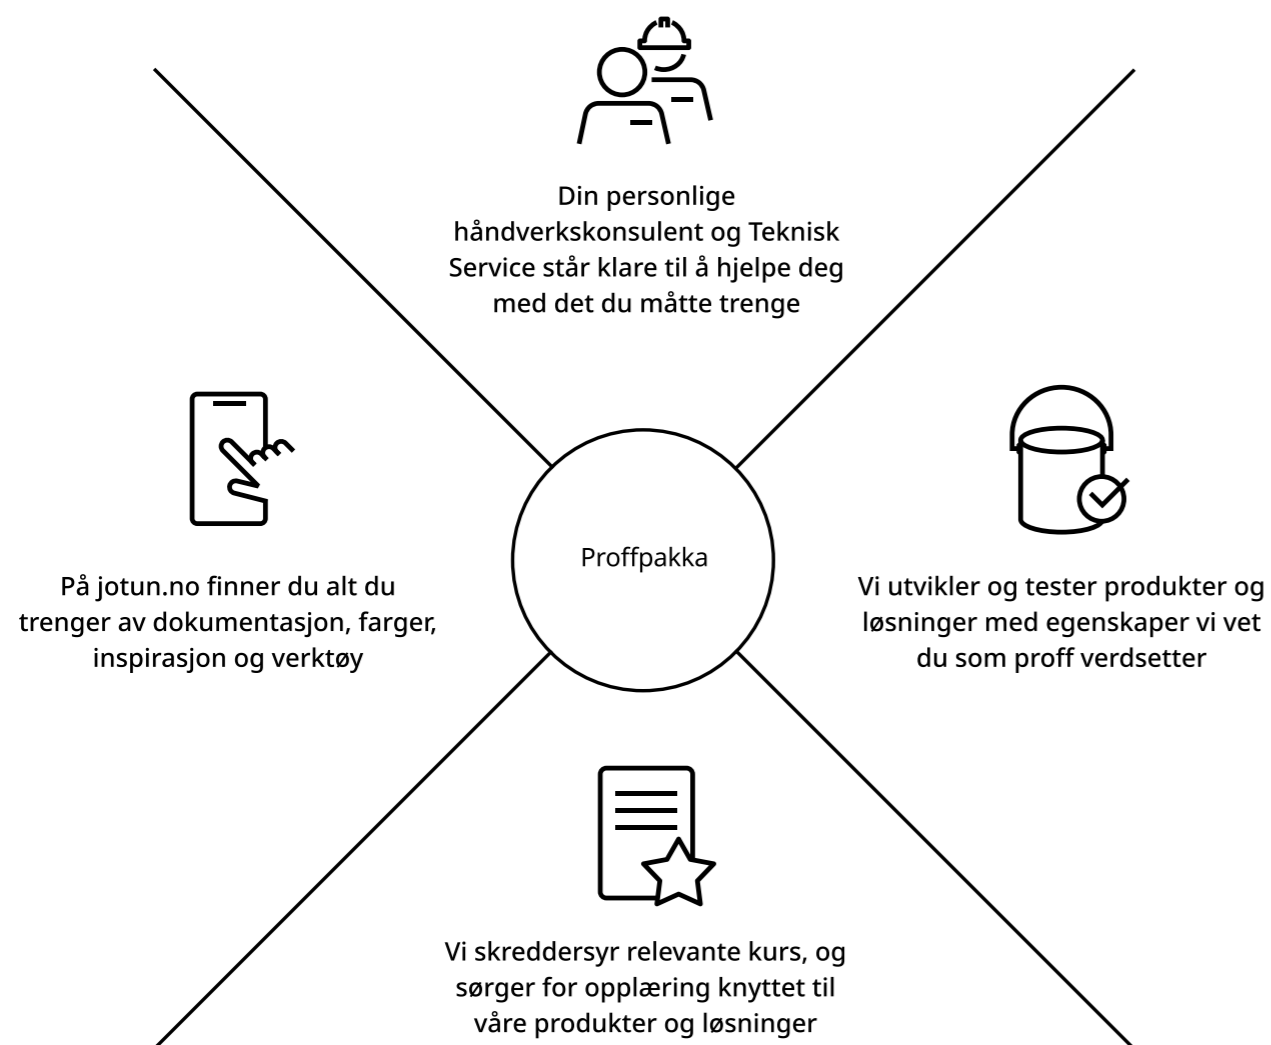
Din personlige håndverkskonsulent og Teknisk Service står klare til å hjelpe deg med det du måtte trenge

På jotun.no finner du alt du trenger av dokumentasjon, farger, inspirasjon og verktøy

Proffpakka

Vi utvikler og tester produkter og løsninger med egenskaper vi vet du som proff verdsetter

Vi skreddersyr relevante kurs, og sørger for opplæring knyttet til våre produkter og løsninger